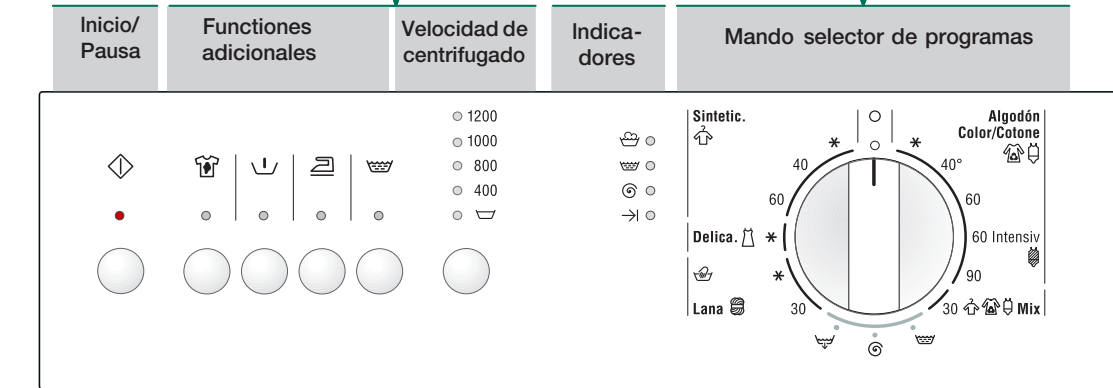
Inicio/ Pausa

Functiones adicionales

Velocidad de centrifugado

Indica- dores

Mando selector de programas

1200
1000
800
400

Sintetic.

Algodón Color/Cotone

40
40°
60
60
Delica.
60 Intensiv
90
Lana
30
30 Mix